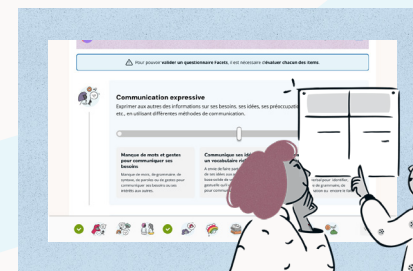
⚠ Pour pouvoir valider un questionnaire Facets, il est nécessaire d'évaluer chacun des items.

Communication expressive

Exprimer aux autres des informations sur ses besoins, ses idées, ses préoccupati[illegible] etc., en utilisant différentes méthodes de communication.

Manque de mots et gestes pour communiquer ses besoins.

Manque de mots, de grammaire, de syntaxe, de paroles ou de gestes pour communiquer ses besoins ou ses intérêts aux autres.

Communique ses idé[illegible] un vocabulaire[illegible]

A envie de faire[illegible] de ses idées ou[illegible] beaucoup de m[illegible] gestuelle qu'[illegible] pour compr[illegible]

communique identifiés, n de grammaire, de syntaxe ou ensuite la